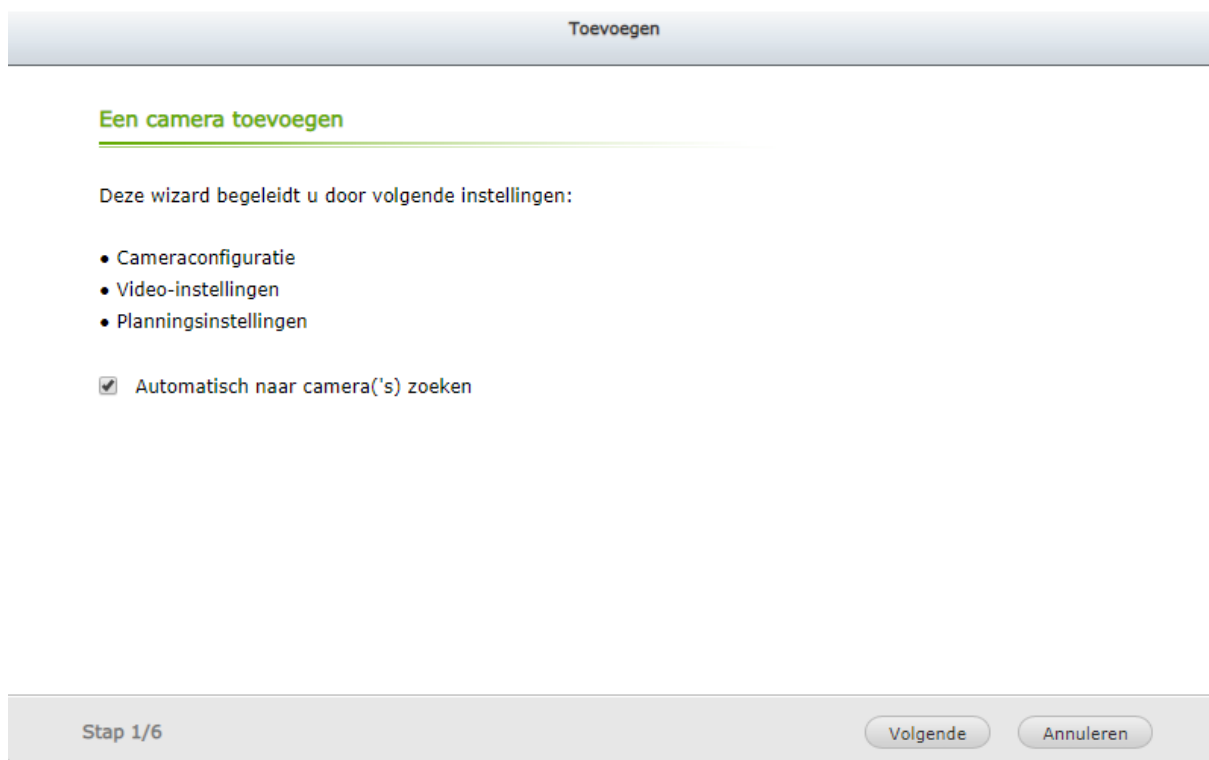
Toevoegen

Een camera toevoegen

Deze wizard begeleidt u door volgende instellingen:

• Cameraconfiguratie
• Video-instellingen
• Planningsinstellingen

Automatisch naar camera('s) zoeken

Stap 1/6

Volgende

Annuleren